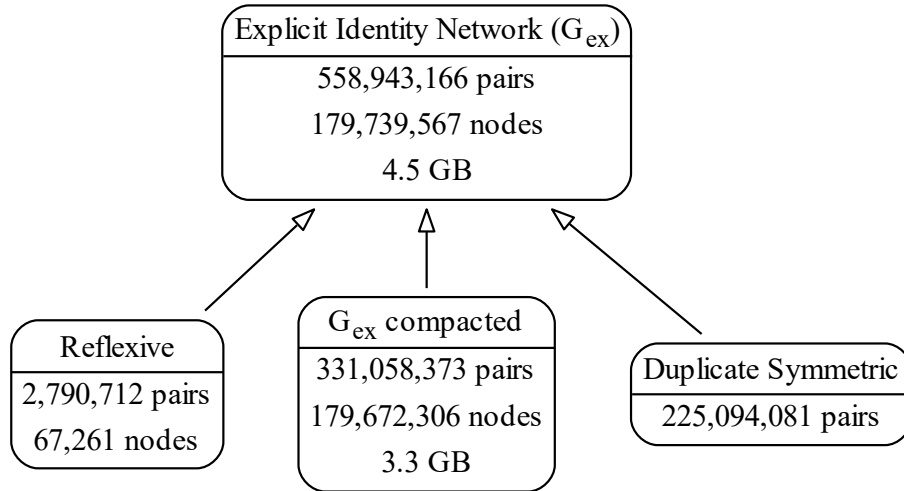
Explicit Identity Network ($G_{ex}$)
558,943,166 pairs
179,739,567 nodes
4.5 GB

Reflexive
2,790,712 pairs
67,261 nodes

$G_{ex}$ compacted
331,058,373 pairs
179,672,306 nodes
3.3 GB

Duplicate Symmetric
225,094,081 pairs